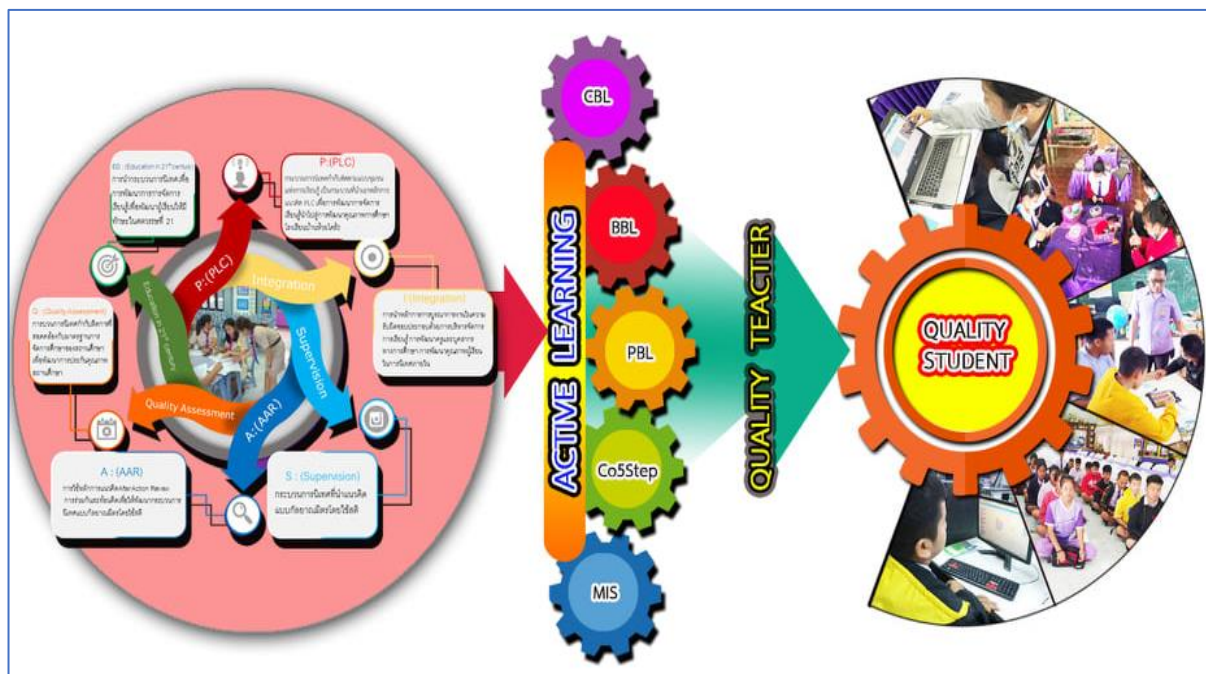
ED : (Education in 21st Century)
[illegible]

P:(PLC)
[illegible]

P:(PLC)

Integration

Education in 21st Century

Supervision

Quality Assessment

A:(AAR)

I (Integration)
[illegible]

Q : (Quality Assessment)
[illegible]

A : (AAR)
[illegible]

S : (Supervision)
กระบวนการนิเทศที่นำแนวคิดแบบกัลยาณมิตรโดยใช้สติ

CBL

BBL

PBL

Co5Step

MIS

ACTIVE LEARNING

QUALITY TEACTER

QUALITY STUDENT